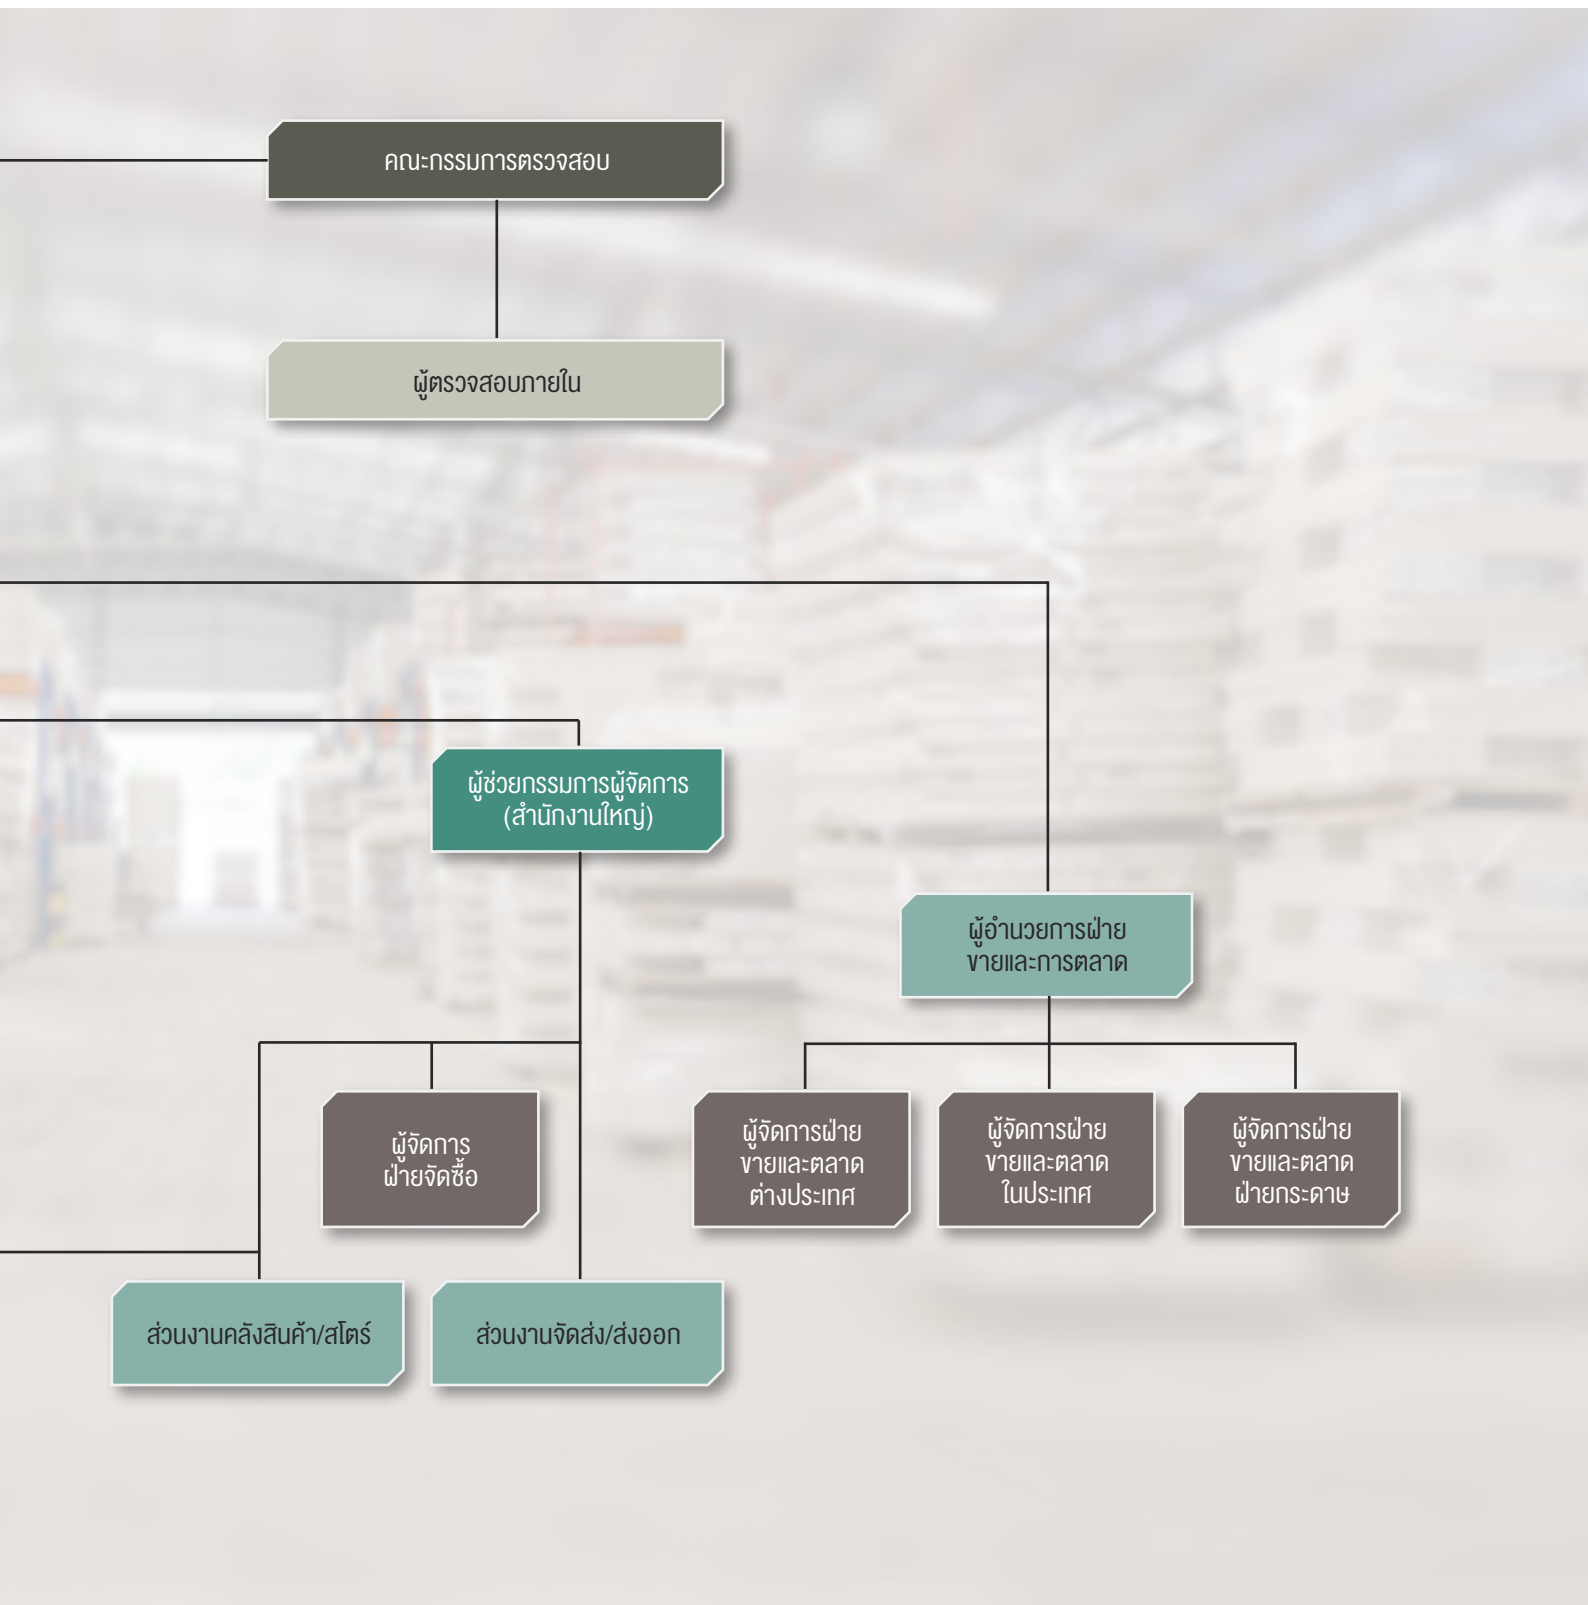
คณะกรรมการตรวจสอบ

ผู้ตรวจสอบภายใน

ผู้ช่วยกรรมการผู้จัดการ (สำนักงานใหญ่)

ผู้อำนวยการฝ่าย ขายและการตลาด

ผู้จัดการ ฝ่ายจัดซื้อ

ผู้จัดการฝ่าย ขายและตลาด ต่างประเทศ

ผู้จัดการฝ่าย ขายและตลาด ในประเทศ

ผู้จัดการฝ่าย ขายและตลาด ฝ่ายกระดาษ

ส่วนงานคลังสินค้า/สโตร์

ส่วนงานจัดส่ง/ส่งออก